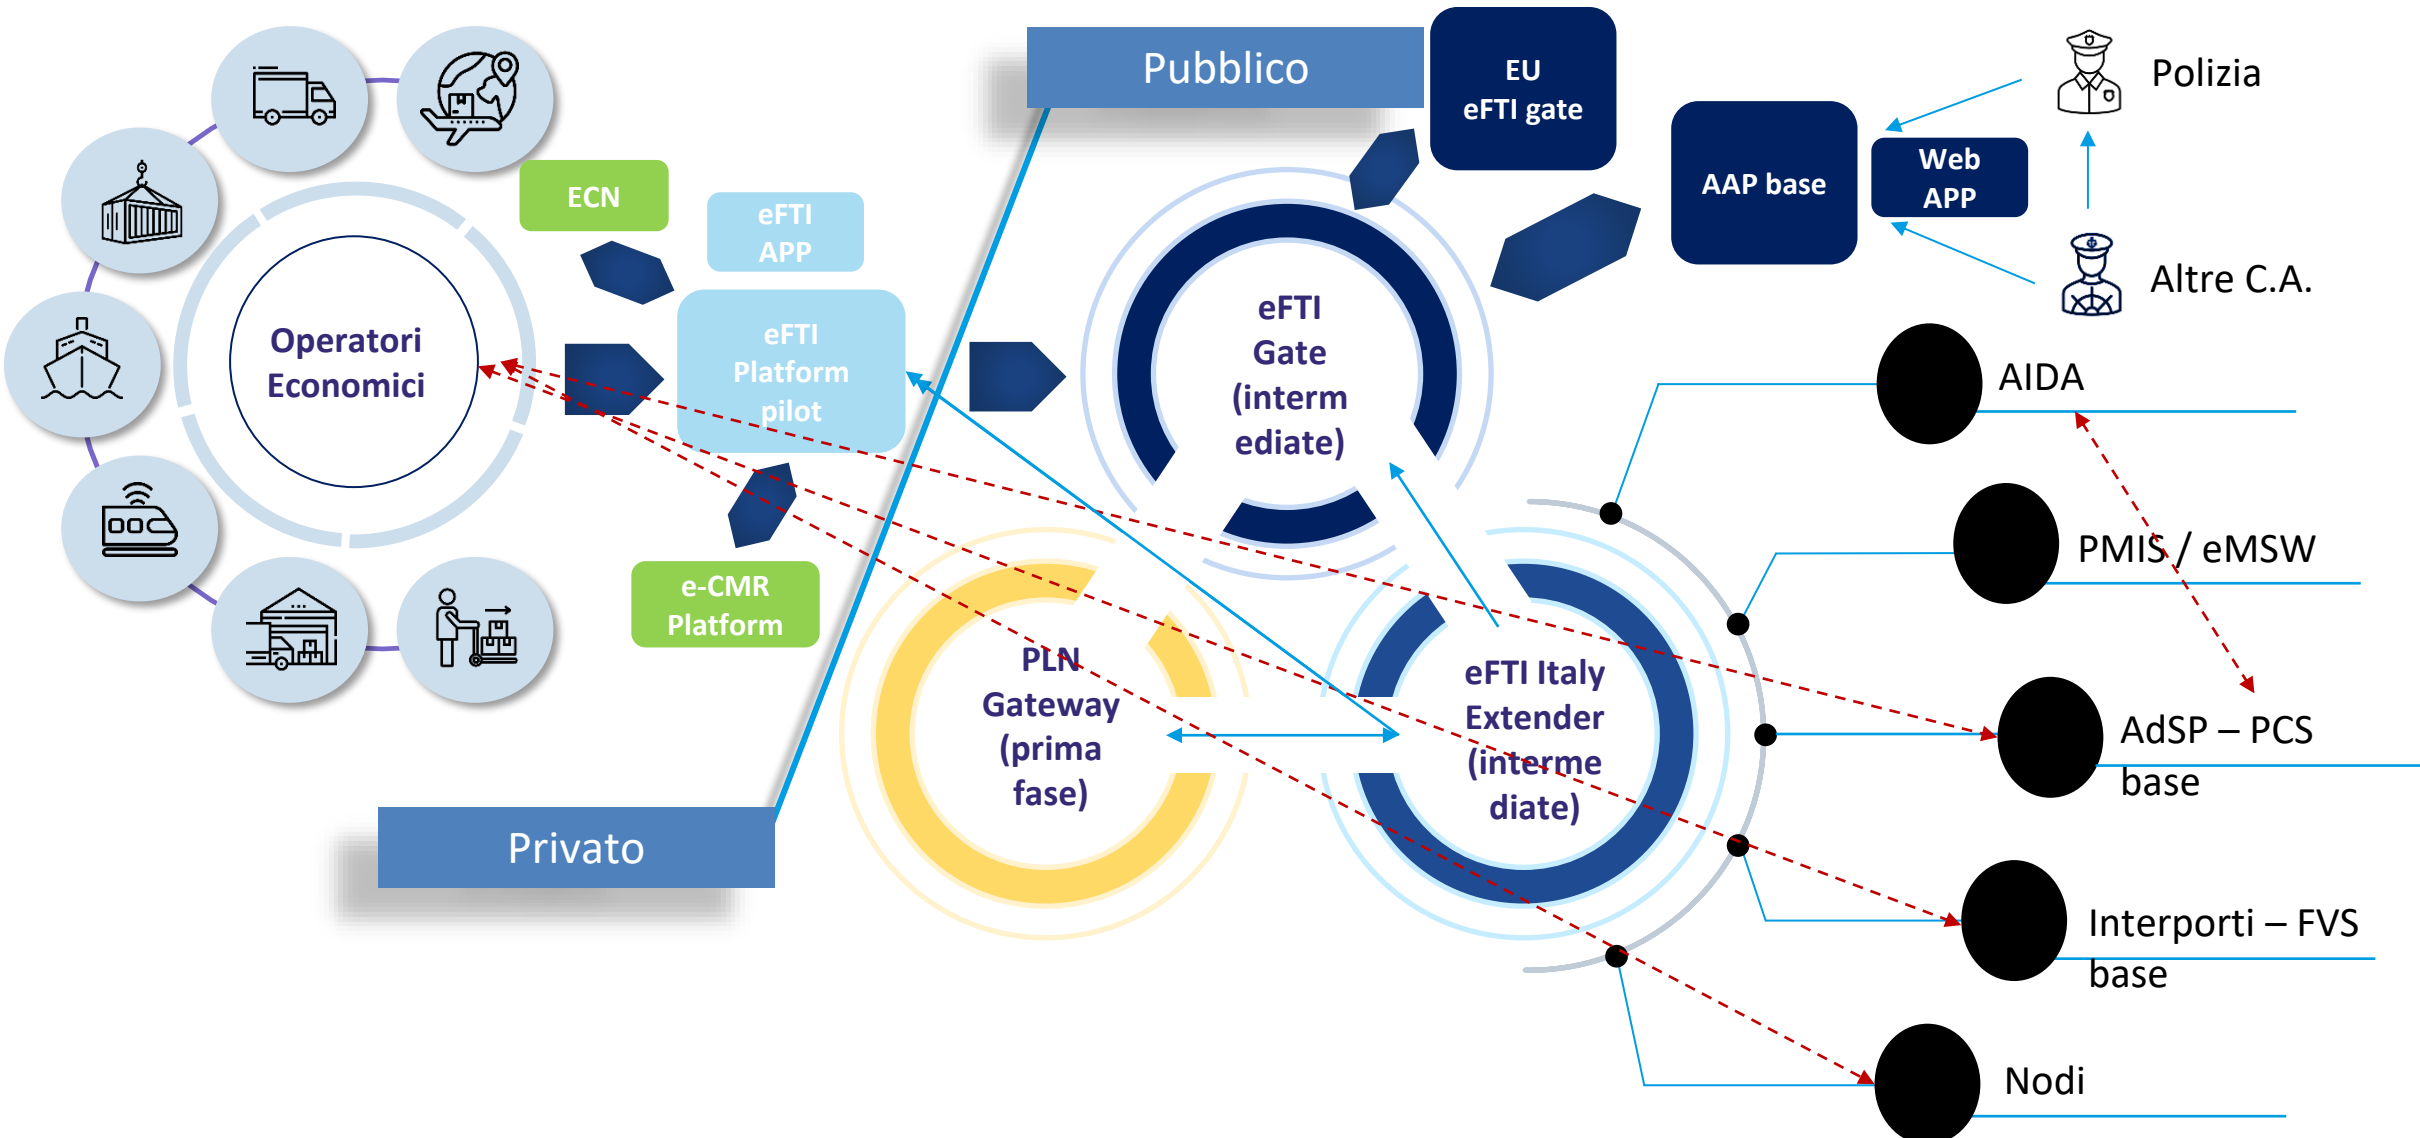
Pubblico

EU eFTI gate

AAP base

Web APP

Polizia

Altre C.A.

Operatori Economici

ECN

eFTI APP

eFTI Platform pilot

e-CMR Platform

eFTI Gate (intermediate)

AIDA

PMIS / eMSW

PLN Gateway (prima fase)

eFTI Italy Extender (intermediate)

AdSP – PCS base

Interporti – FVS base

Nodi

Privato